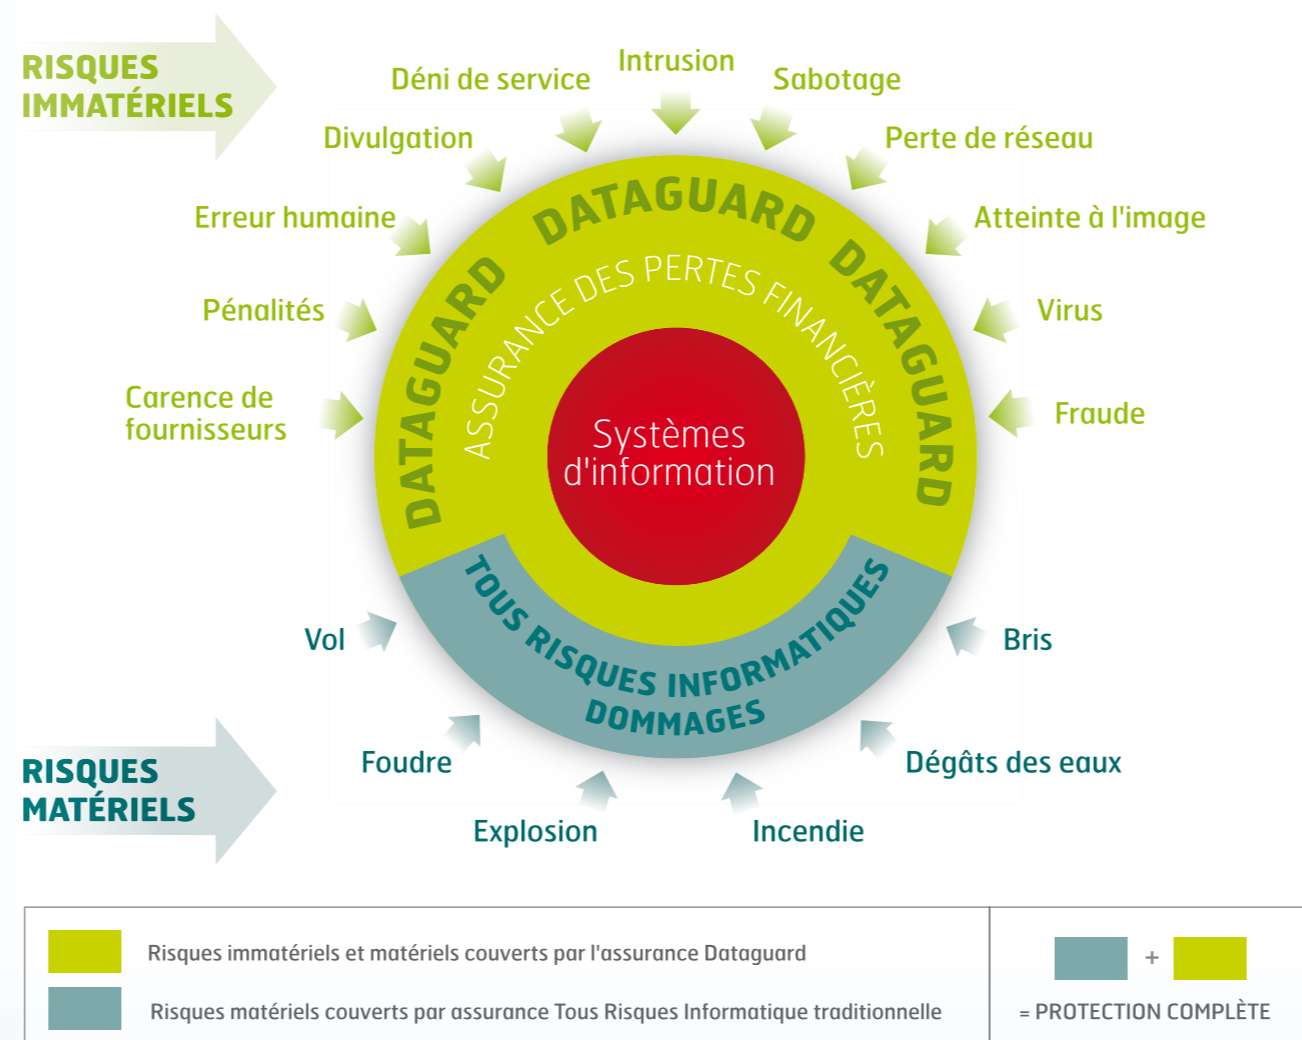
RISQUES IMMATÉRIELS

Déni de service
Intrusion
Sabotage
Divulgation
Perte de réseau
Erreur humaine
Atteinte à l'image
Pénalités
Virus
Carence de fournisseurs
Fraude

DATAGUARD DATAGUARD DATAGUARD
ASSURANCE DES PERTES FINANCIÈRES
Systèmes d'information
TOUS RISQUES INFORMATIQUES DOMMAGES

Vol
Bris
Foudre
Dégâts des eaux
Explosion
Incendie

RISQUES MATÉRIELS

Risques immatériels et matériels couverts par l'assurance Dataguard
Risques matériels couverts par assurance Tous Risques Informatique traditionnelle

+
= PROTECTION COMPLÈTE